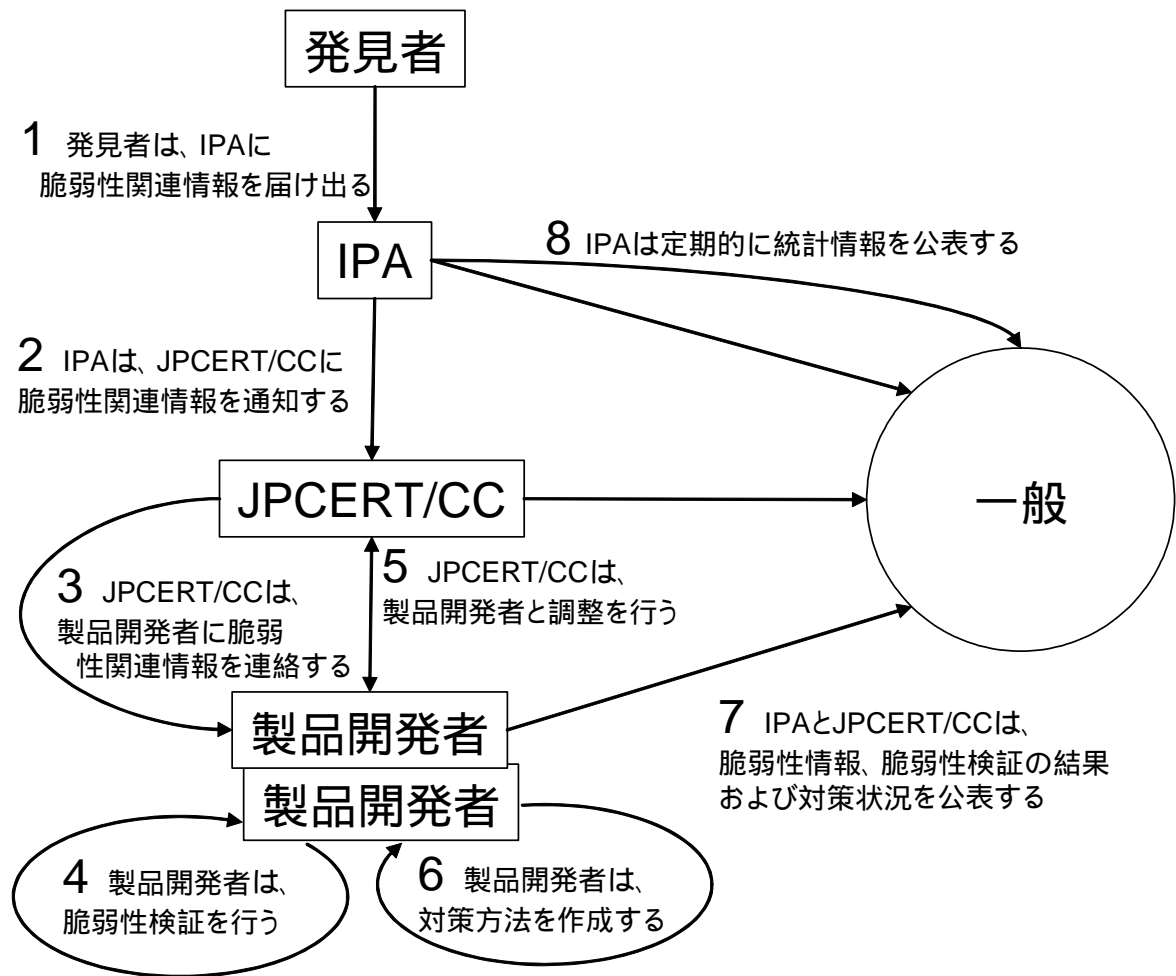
発見者

1 発見者は、IPAに
脆弱性関連情報を届け出る

IPA

8 IPAは定期的に統計情報を公表する

2 IPAは、JPCERT/CCに
脆弱性関連情報を通知する

JPCERT/CC

一般

3 JPCERT/CCは、
製品開発者に脆弱
性関連情報を連絡する

5 JPCERT/CCは、
製品開発者と調整を行う

製品開発者

製品開発者

7 IPAとJPCERT/CCは、
脆弱性情報、脆弱性検証の結果
および対策状況を公表する

4 製品開発者は、
脆弱性検証を行う

6 製品開発者は、
対策方法を作成する